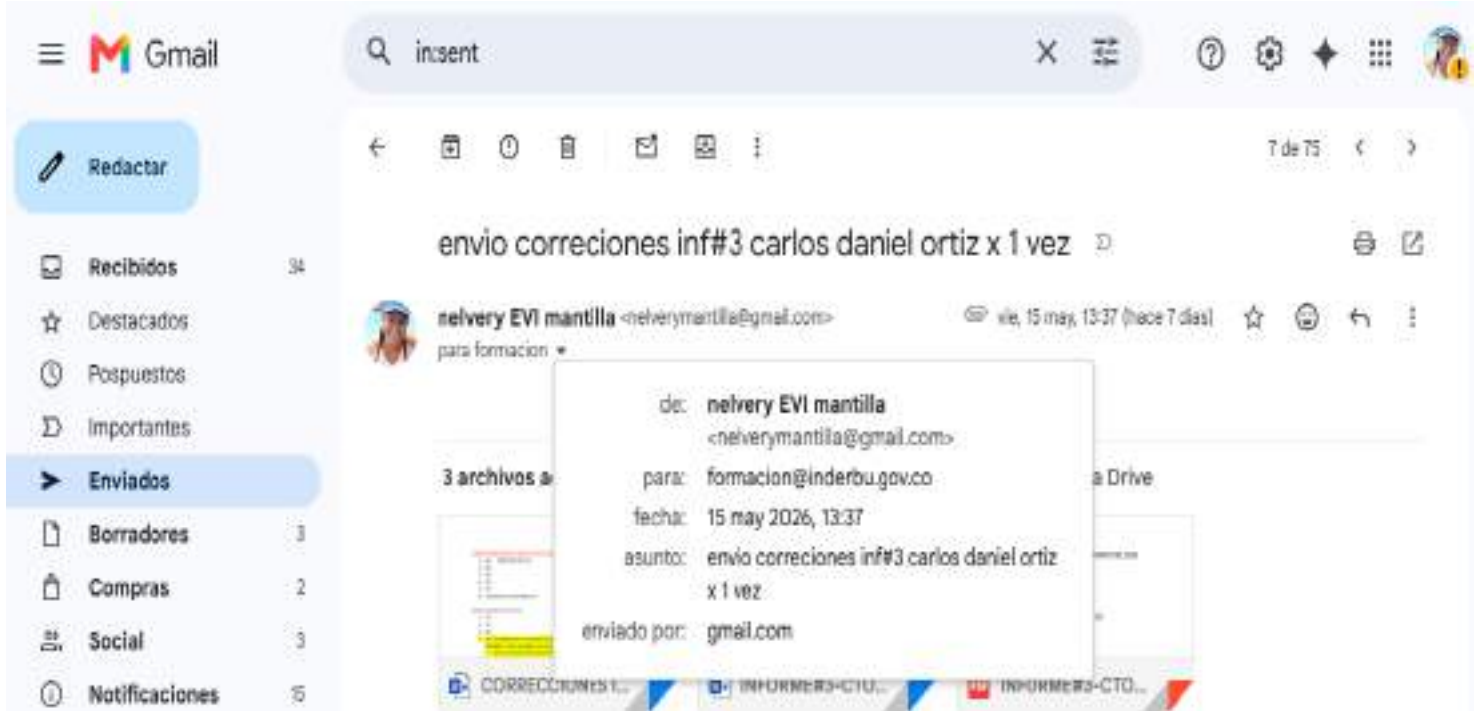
Gmail

in:sent

Redactar

Recibidos 34
Destacados
Pospuestos
Importantes
Enviados
Borradores 3
Compras 2
Social 3
Notificaciones 15

7 de 75

envio correciones inf#3 carlos daniel ortiz x 1 vez

nelvery EVI mantilla <nelverymantilla@gmail.com>
para formacion

vie, 15 may, 13:37 (hace 7 días)

de: nelvery EVI mantilla <nelverymantilla@gmail.com>
para: formacion@inderbu.gov.co
fecha: 15 may 2026, 13:37
asunto: envio correciones inf#3 carlos daniel ortiz x 1 vez
enviado por: gmail.com

3 archivos a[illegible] a Drive

CORRECCIONES1...
INFORME#3-CTO...
INFORME#3-CTO...